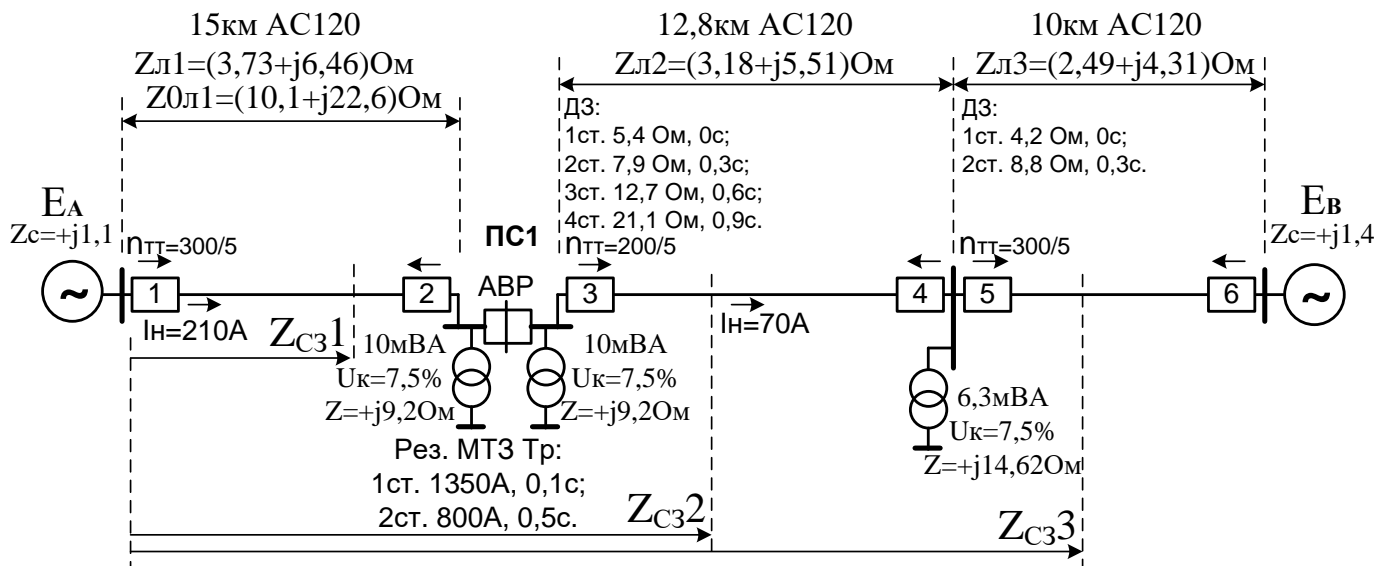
15км АС120
Zл1=(3,73+j6,46)Ом
Z0л1=(10,1+j22,6)Ом

12,8км АС120
Zл2=(3,18+j5,51)Ом
ДЗ:
1ст. 5,4 Ом, 0с;
2ст. 7,9 Ом, 0,3с;
3ст. 12,7 Ом, 0,6с;
4ст. 21,1 Ом, 0,9с.

10км АС120
Zл3=(2,49+j4,31)Ом
ДЗ:
1ст. 4,2 Ом, 0с;
2ст. 8,8 Ом, 0,3с.

EА
Zc=+j1,1
nтт=300/5
1
Iн=210А
$Z_{СЗ}1$
2
ПС1
АВР
3
nтт=200/5
10мВА
Uк=7,5%
Z=+j9,2Ом
10мВА
Uк=7,5%
Z=+j9,2Ом
Iн=70А
4
5
nтт=300/5
6
EВ
Zc=+j1,4
6,3мВА
Uк=7,5%
Z=+j14,62Ом

Рез. МТЗ Тр:
1ст. 1350А, 0,1с;
2ст. 800А, 0,5с.
$Z_{СЗ}2$
$Z_{СЗ}3$